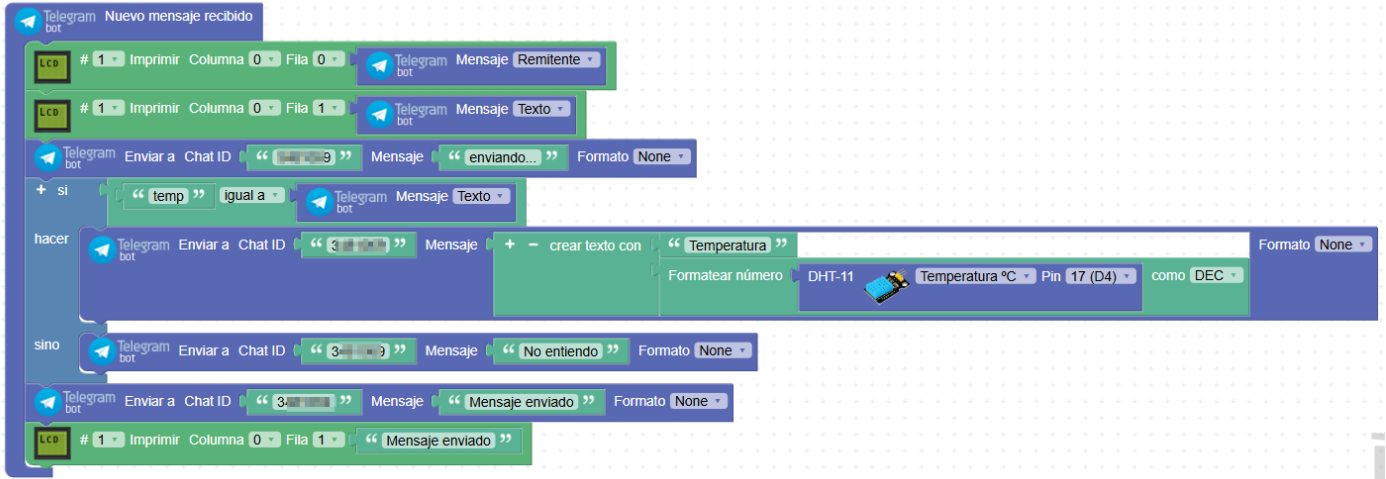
Telegram bot Nuevo mensaje recibido

LCD # 1 Imprimir Columna 0 Fila 0 Telegram bot Mensaje Remitente

LCD # 1 Imprimir Columna 0 Fila 1 Telegram bot Mensaje Texto

Telegram bot Enviar a Chat ID " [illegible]9 " Mensaje " enviando... " Formato None

+ si " temp " igual a Telegram bot Mensaje Texto

hacer Telegram bot Enviar a Chat ID " 3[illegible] " Mensaje + − crear texto con " Temperatura " Formato None

Formatear número DHT-11 Temperatura ºC Pin 17 (D4) como DEC

sino Telegram bot Enviar a Chat ID " 3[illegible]9 " Mensaje " No entiendo " Formato None

Telegram bot Enviar a Chat ID " 34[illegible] " Mensaje " Mensaje enviado " Formato None

LCD # 1 Imprimir Columna 0 Fila 1 " Mensaje enviado "